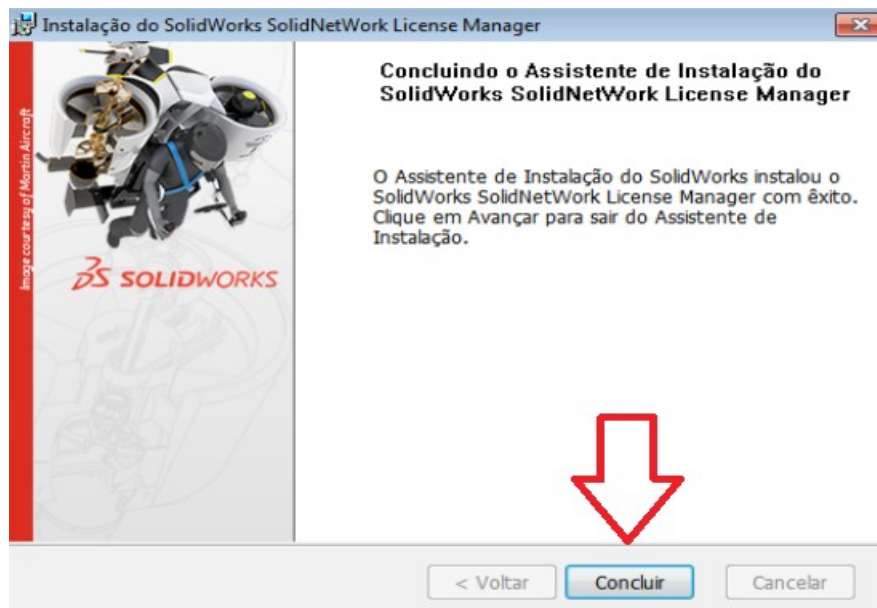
Instalação do SolidWorks SolidNetWork License Manager

Image courtesy of Martin Aircraft

3S SOLIDWORKS

Concluindo o Assistente de Instalação do SolidWorks SolidNetWork License Manager

O Assistente de Instalação do SolidWorks instalou o SolidWorks SolidNetWork License Manager com êxito. Clique em Avançar para sair do Assistente de Instalação.

< Voltar

Concluir

Cancelar